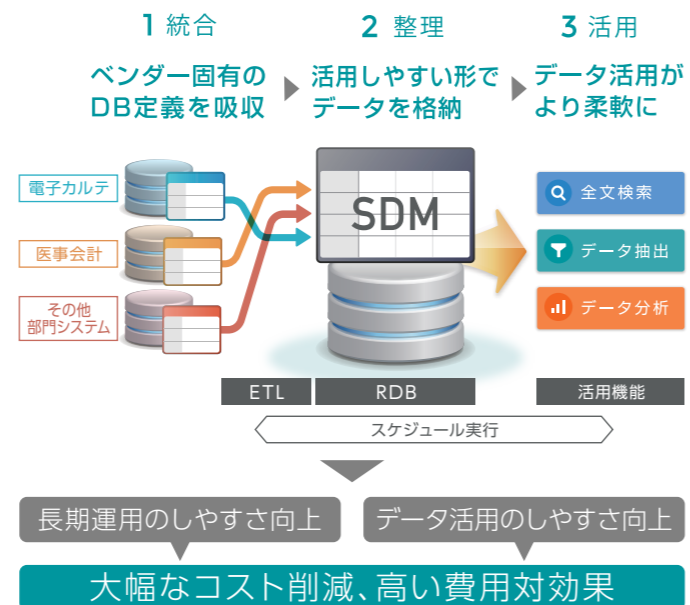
1 統合

ベンダー固有のDB定義を吸収

2 整理

活用しやすい形でデータを格納

3 活用

データ活用がより柔軟に

電子カルテ

医事会計

その他
部門システム

SDM

全文検索

データ抽出

データ分析

ETL

RDB

活用機能

スケジュール実行

長期運用のしやすさ向上

データ活用のしやすさ向上

大幅なコスト削減、高い費用対効果